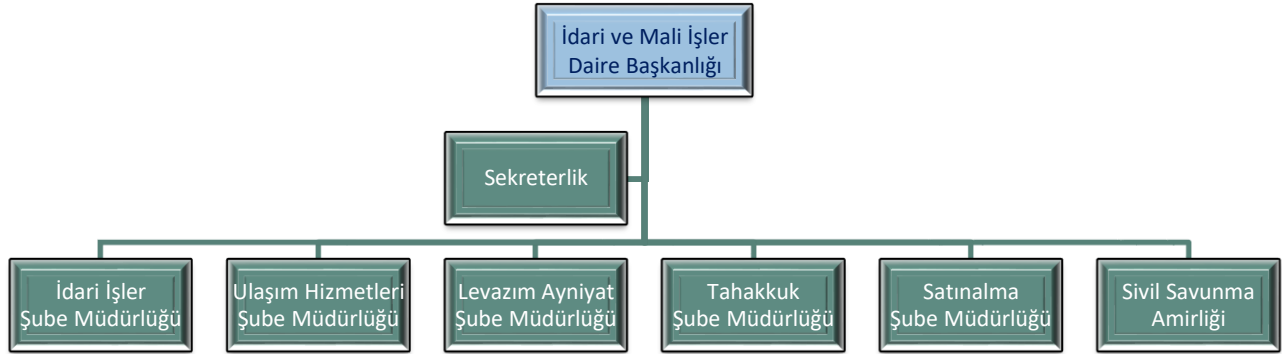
İdari ve Mali İşler Daire Başkanlığı

Sekreterlik

İdari İşler Şube Müdürlüğü

Ulaşım Hizmetleri Şube Müdürlüğü

Levazım Ayniyat Şube Müdürlüğü

Tahakkuk Şube Müdürlüğü

Satınalma Şube Müdürlüğü

Sivil Savunma Amirliği